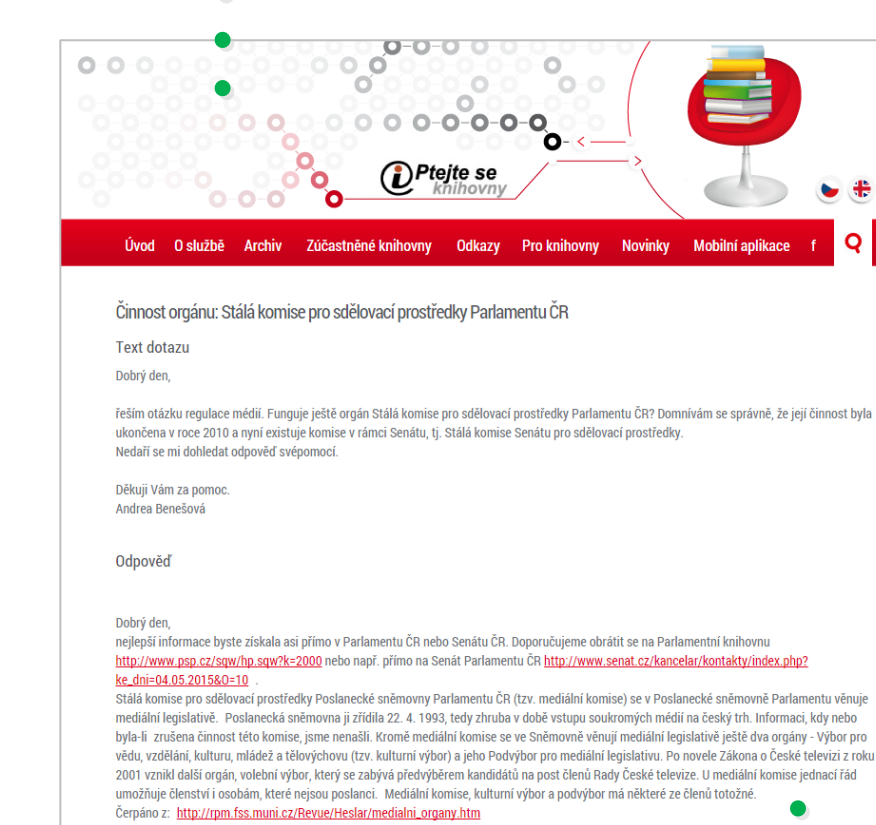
Ptejte se knihovny

Úvod O službě Archiv Zúčastněné knihovny Odkazy Pro knihovny Novinky Mobilní aplikace f

Činnost orgánu: Stálá komise pro sdělovací prostředky Parlamentu ČR

Text dotazu

Dobrý den,

řeším otázku regulace médií. Funguje ještě orgán Stálá komise pro sdělovací prostředky Parlamentu ČR? Domnívám se správně, že její činnost byla ukončena v roce 2010 a nyní existuje komise v rámci Senátu, tj. Stálá komise Senátu pro sdělovací prostředky.
Nedaří se mi dohledat odpověď svépomocí.

Děkuji Vám za pomoc.
Andrea Benešová

Odpověď

Dobrý den,
nejlepší informace byste získala asi přímo v Parlamentu ČR nebo Senátu ČR. Doporučujeme obrátit se na Parlamentní knihovnu http://www.psp.cz/sqw/hp.sqw?k=2000 nebo např. přímo na Senát Parlamentu ČR http://www.senat.cz/kancelar/kontakty/index.php?ke_dni=04.05.2015&O=10 .
Stálá komise pro sdělovací prostředky Poslanecké sněmovny Parlamentu ČR (tzv. mediální komise) se v Poslanecké sněmovně Parlamentu věnuje mediální legislativě. Poslanecká sněmovna ji zřídila 22. 4. 1993, tedy zhruba v době vstupu soukromých médií na český trh. Informaci, kdy nebo byla-li zrušena činnost této komise, jsme nenašli. Kromě mediální komise se ve Sněmovně věnují mediální legislativě ještě dva orgány - Výbor pro vědu, vzdělání, kulturu, mládež a tělovýchovu (tzv. kulturní výbor) a jeho Podvýbor pro mediální legislativu. Po novele Zákona o České televizi z roku 2001 vznikl další orgán, volební výbor, který se zabývá předvýběrem kandidátů na post členů Rady České televize. U mediální komise jednací řád umožňuje členství i osobám, které nejsou poslanci. Mediální komise, kulturní výbor a podvýbor má některé ze členů totožné.
Čerpáno z: http://rpm.fss.muni.cz/Revue/Heslar/medialni_organy.htm